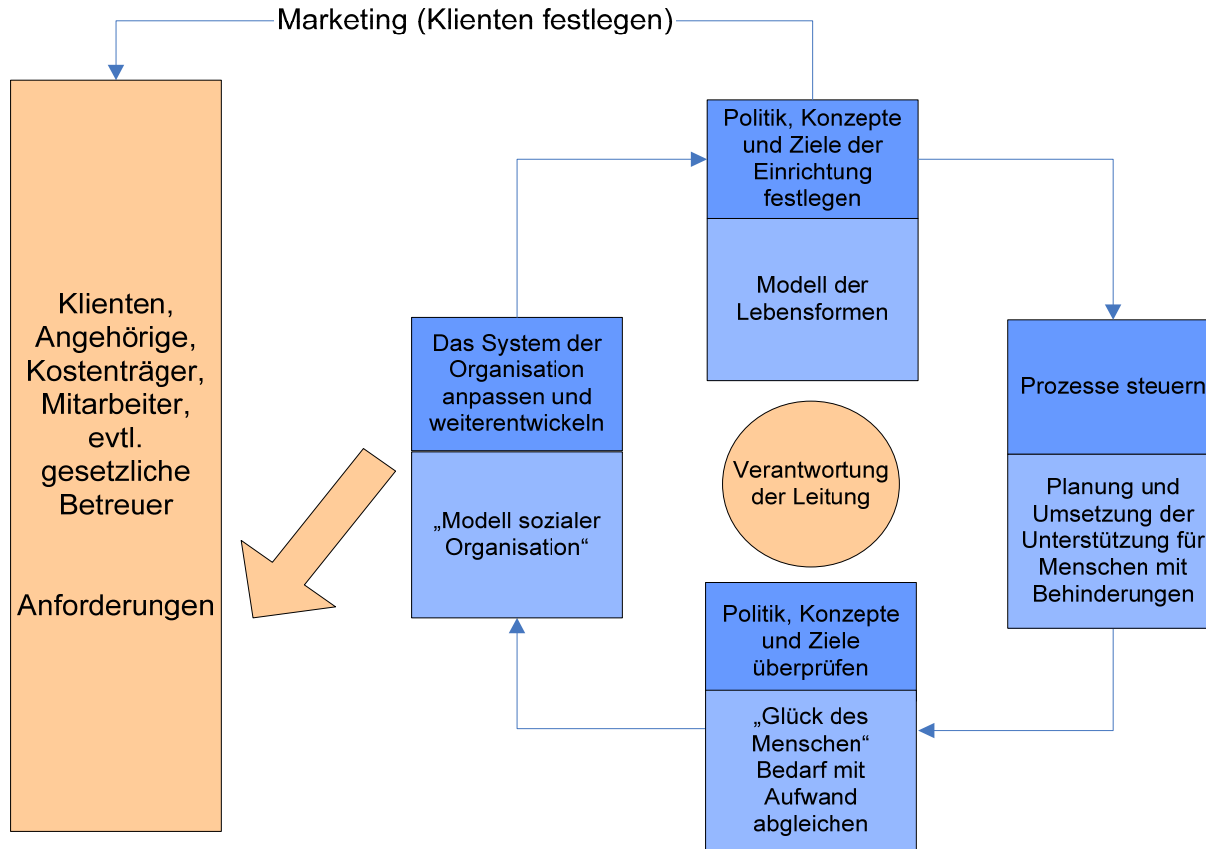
Marketing (Klienten festlegen)

Klienten, Angehörige, Kostenträger, Mitarbeiter, evtl. gesetzliche Betreuer

Anforderungen

Politik, Konzepte und Ziele der Einrichtung festlegen

Modell der Lebensformen

Das System der Organisation anpassen und weiterentwickeln

„Modell sozialer Organisation“

Verantwortung der Leitung

Prozesse steuern

Planung und Umsetzung der Unterstützung für Menschen mit Behinderungen

Politik, Konzepte und Ziele überprüfen

„Glück des Menschen“ Bedarf mit Aufwand abgleichen